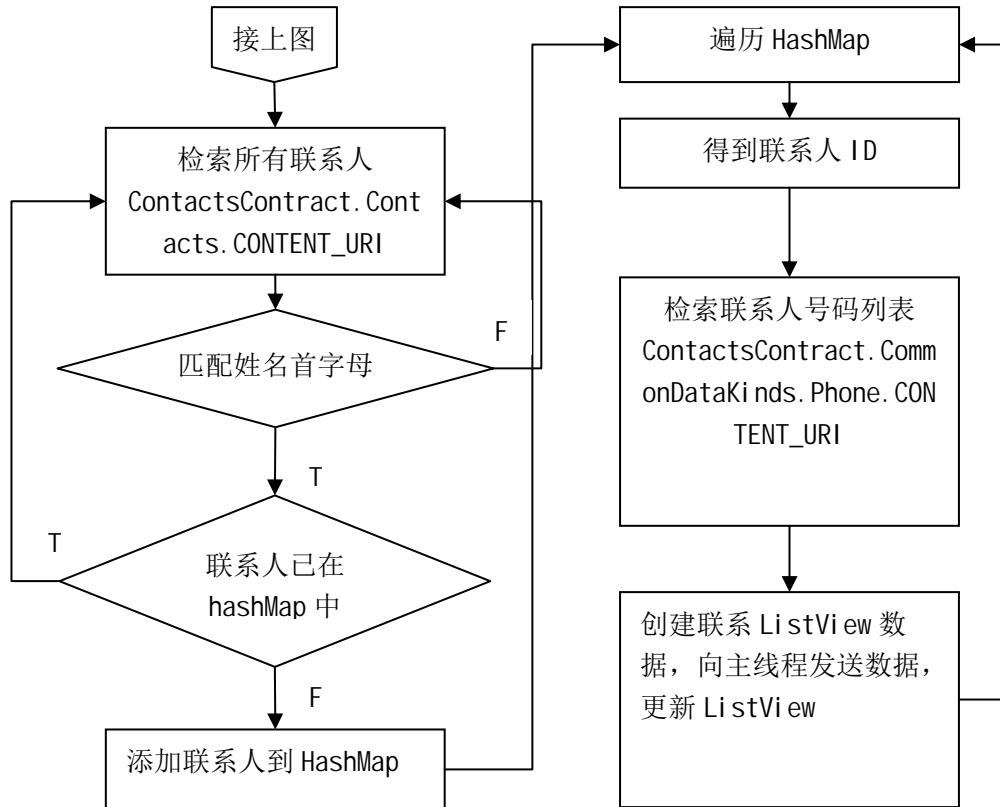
接上图

检索所有联系人 ContactsContract.Contacts.CONTENT_URI

匹配姓名首字母

F

T

联系人已在 hashMap 中

T

F

添加联系人到 HashMap

遍历 HashMap

得到联系人 ID

检索联系人号码列表 ContactsContract.CommonDataKinds.Phone.CONTENT_URI

创建联系 ListView 数据，向主线程发送数据，更新 ListView